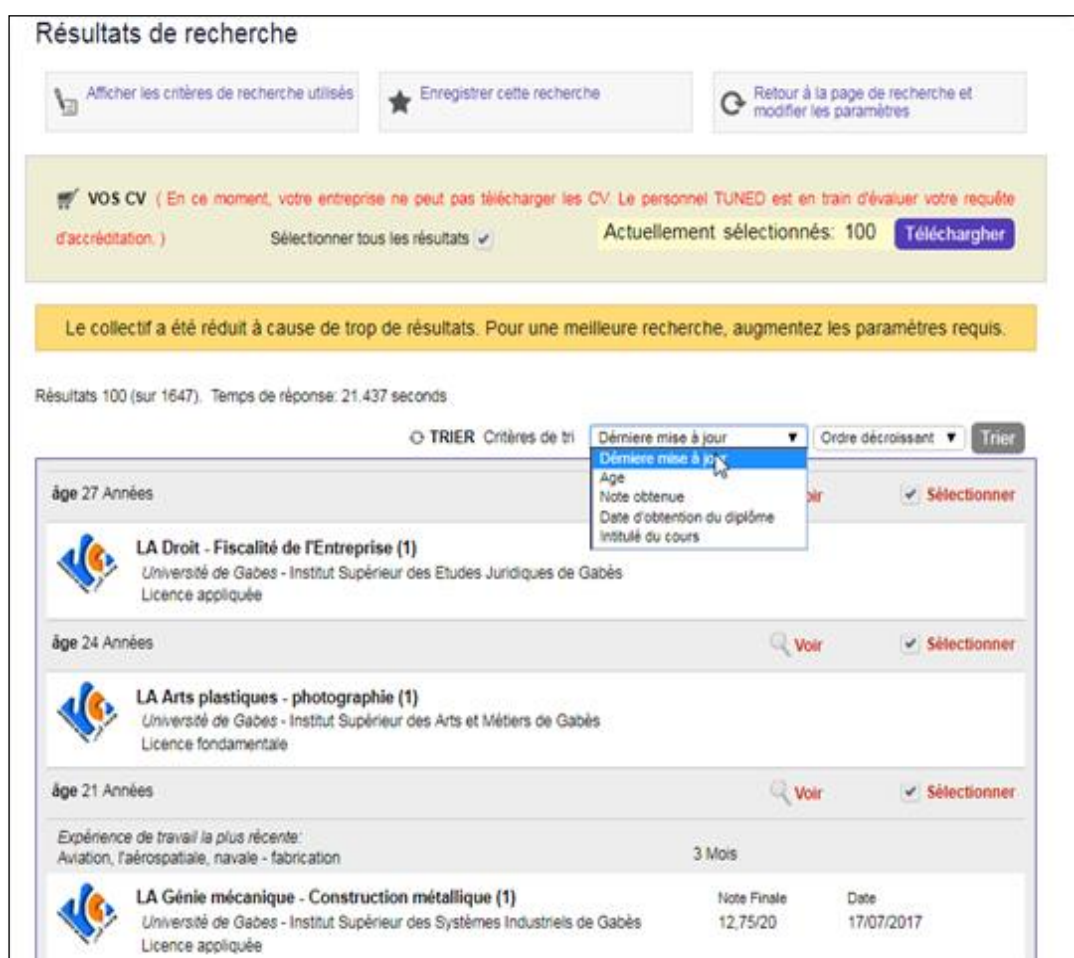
Résultats de recherche

Afficher les critères de recherche utilisés

Enregistrer cette recherche

Retour à la page de recherche et modifier les paramètres

VOS CV ( En ce moment, votre entreprise ne peut pas télécharger les CV. Le personnel TUNED est en train d'évaluer votre requête d'accréditation. )

Sélectionner tous les résultats ✓

Actuellement sélectionnés: 100 Téléchargher

Le collectif a été réduit à cause de trop de résultats. Pour une meilleure recherche, augmentez les paramètres requis.

Résultats 100 (sur 1647). Temps de réponse: 21.437 seconds

TRIER Critères de tri Dérniere mise à jour ▼ Ordre décroissant ▼ Trier

Dérniere mise à jour
Age
Note obtenue
Date d'obtention du diplôme
Intitulé du cours

âge 27 Années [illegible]oir ✓ Sélectionner

LA Droit - Fiscalité de l'Entreprise (1)
Université de Gabes - Institut Supérieur des Etudes Juridiques de Gabès
Licence appliquée

âge 24 Années Voir ✓ Sélectionner

LA Arts plastiques - photographie (1)
Université de Gabes - Institut Supérieur des Arts et Métiers de Gabès
Licence fondamentale

âge 21 Années Voir ✓ Sélectionner

Expérience de travail la plus récente:
Aviation, l'aérospatiale, navale - fabrication 3 Mois

LA Génie mécanique - Construction métallique (1)
Université de Gabes - Institut Supérieur des Systèmes Industriels de Gabès
Licence appliquée

Note Finale 12,75/20
Date 17/07/2017